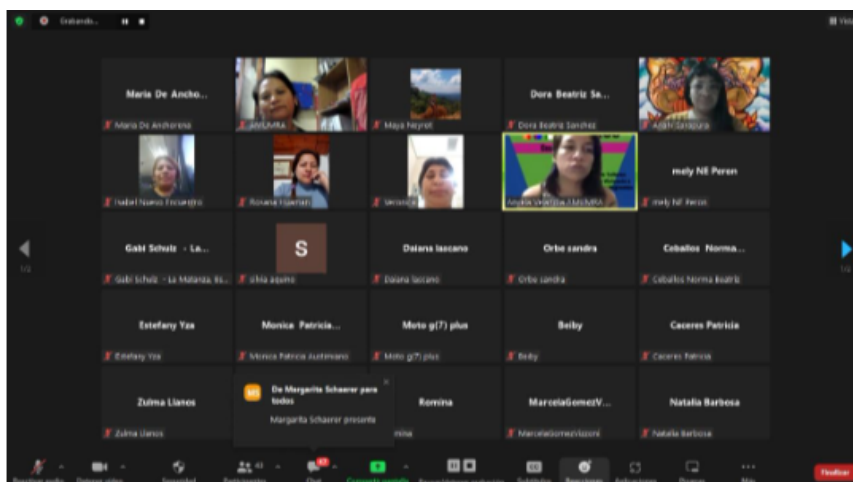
Grabando...

Maria De Ancho...
Maria De Anchorena
AMUMRA
Maya Neyret
Dora Beatriz Sa...
Dora Beatriz Sanchez
Aylen Sarapura

Isabel Nuevo Encuentro
Roxana Huaman
Veronica
Angela Vera | AMUMRA
mely NE Peron
mely NE Peron

Gabi Schulz - La...
Gabi Schulz - La Matanza, Ri...
S
silvia aquino
Daiana lascano
Daiana lascano
Orbe sandra
Orbe sandra
Ceballos Norma...
Ceballos Norma Beatriz

Estefany Yza
Estefany Yza
Monica Patricia...
Monica Patricia Austimano
Moto g(7) plus
Moto g(7) plus
Beiby
Beiby
Caceres Patricia
Caceres Patricia

Zulma Llanos
Zulma Llanos
MS
De Margarita Schaerer para todos
Margarita Schaerer presente
Romina
mina
MarcelaGomezV...
MarcelaGomezVizzoni
Natalia Barbosa
Natalia Barbosa

1/2
1/2

Finalizar